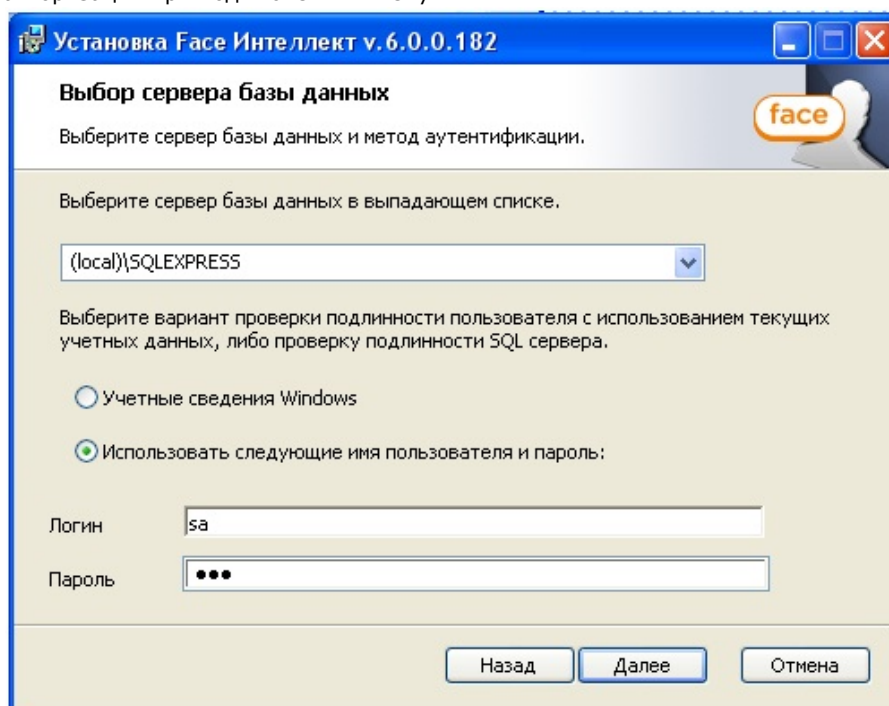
Установка Face Интеллект v.6.0.0.182

Выбор сервера базы данных

Выберите сервер базы данных и метод аутентификации.

face

Выберите сервер базы данных в выпадающем списке.

(local)\SQLEXPRESS

Выберите вариант проверки подлинности пользователя с использованием текущих учетных данных, либо проверку подлинности SQL сервера.

Учетные сведения Windows

Использовать следующие имя пользователя и пароль:

Логин sa

Пароль •••

Назад Далее Отмена